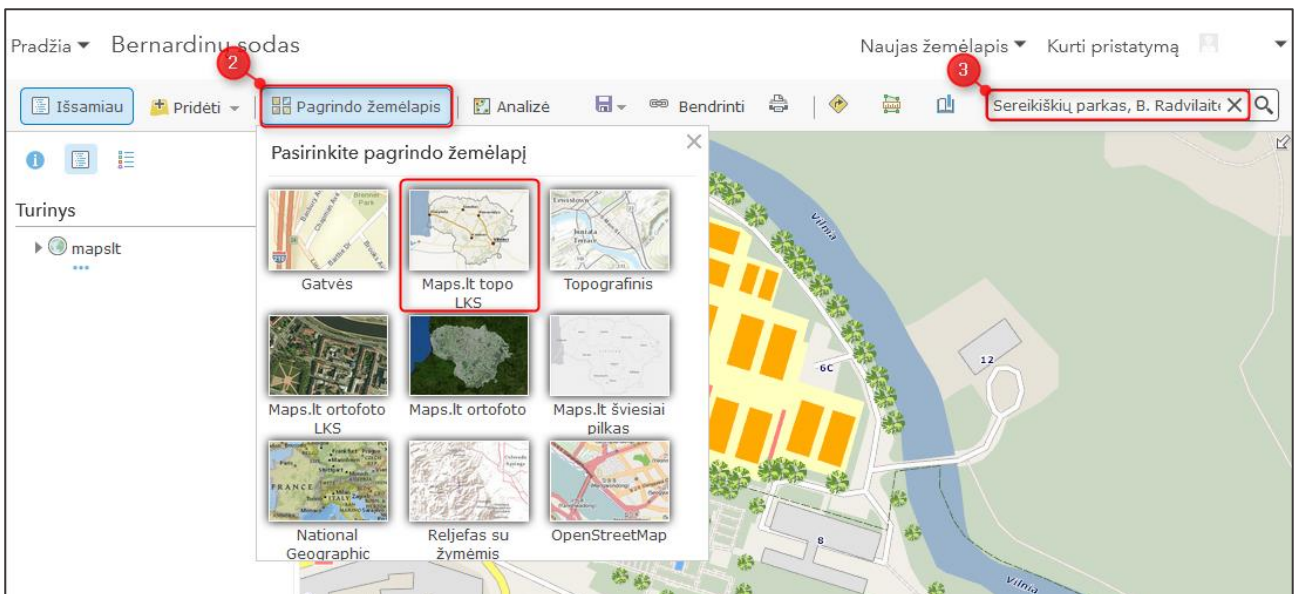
Pradžia ▾ Bernardinų sodas

Naujas žemėlapis ▾ Kurti pristatymą

2

3

Išsamiau

Pridėti

Pagrindo žemėlapis

Analizė

Bendrinti

Sereikiškių parkas, B. Radvilaitė

Turinys

mapslt

Pasirinkite pagrindo žemėlapį

Gatvės

Maps.lt topo LKS

Topografinis

Maps.lt ortofoto LKS

Maps.lt ortofoto

Maps.lt šviesiai pilkas

National Geographic

Reljefas su žymėmis

OpenStreetMap

Vilnia

6C

12

8

Vilnia